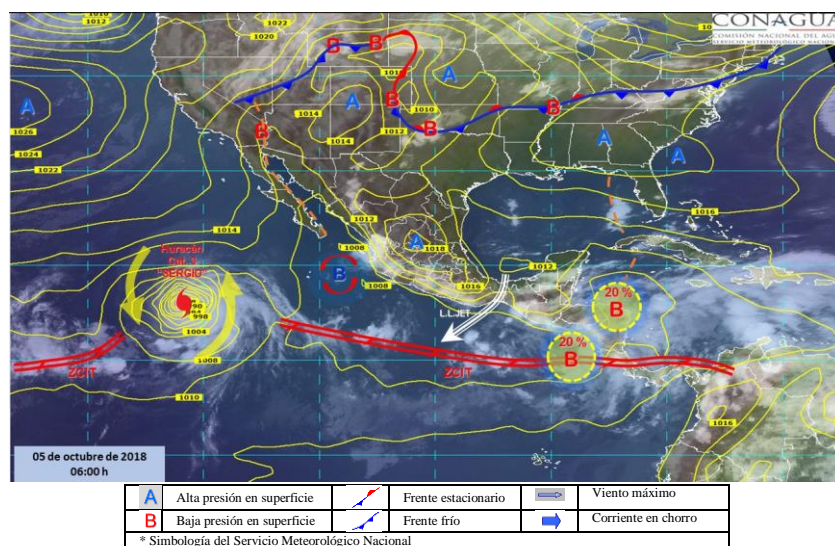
CONAGUA
COMISIÓN NACIONAL DEL AG
SERVICIO METEOROLÓGICO NACION

1016
1022
1020
1012
1026
1024
1022
1014
1014
1012
1010
1010
1012
1008
1018
1008
1016
1012
1016
1014
1010
1016
1004
1008
990
998

A
A
A
A
A
A
A
B
B
B
B
B
B
B
B
B

Huracán
Cat. 3
"SERGIO"

LLJ
ZCIT
ZCIT
20 %
20 %

05 de octubre de 2018
06:00 h

| | | | | | |
|---|---|---|---|---|---|
| A | Alta presión en superficie | | Frente estacionario | | Viento máximo |
| B | Baja presión en superficie | | Frente frío | | Corriente en chorro |

* Simbología del Servicio Meteorológico Nacional